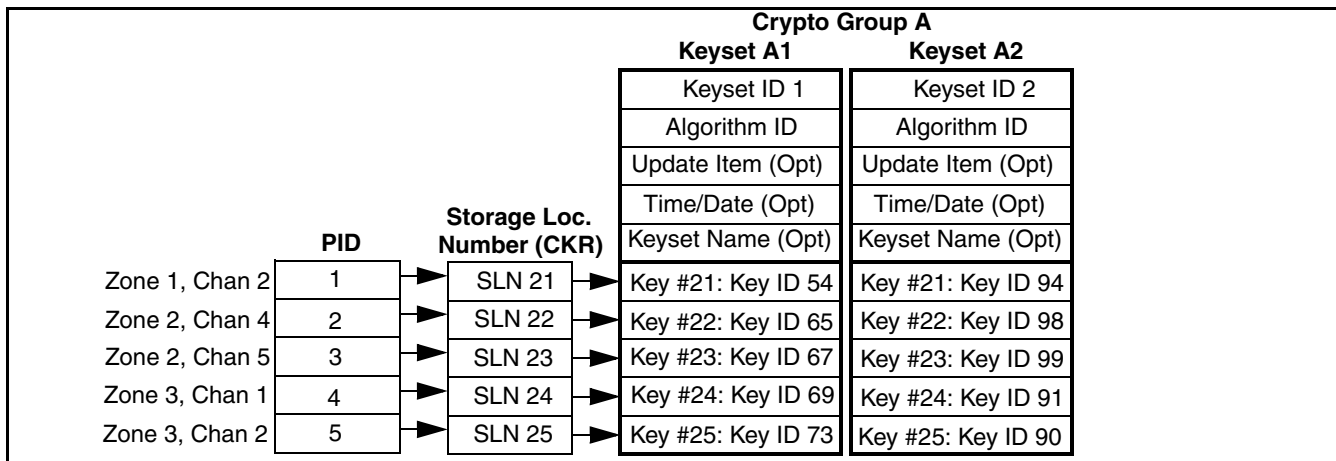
Crypto Group A

Keyset A1

Keyset ID 1
Algorithm ID
Update Item (Opt)
Time/Date (Opt)
Keyset Name (Opt)
Key #21: Key ID 54
Key #22: Key ID 65
Key #23: Key ID 67
Key #24: Key ID 69
Key #25: Key ID 73

Keyset A2

Keyset ID 2
Algorithm ID
Update Item (Opt)
Time/Date (Opt)
Keyset Name (Opt)
Key #21: Key ID 94
Key #22: Key ID 98
Key #23: Key ID 99
Key #24: Key ID 91
Key #25: Key ID 90

| | PID | Storage Loc. Number (CKR) |
|---|---|---|
| Zone 1, Chan 2 | 1 | SLN 21 |
| Zone 2, Chan 4 | 2 | SLN 22 |
| Zone 2, Chan 5 | 3 | SLN 23 |
| Zone 3, Chan 1 | 4 | SLN 24 |
| Zone 3, Chan 2 | 5 | SLN 25 |